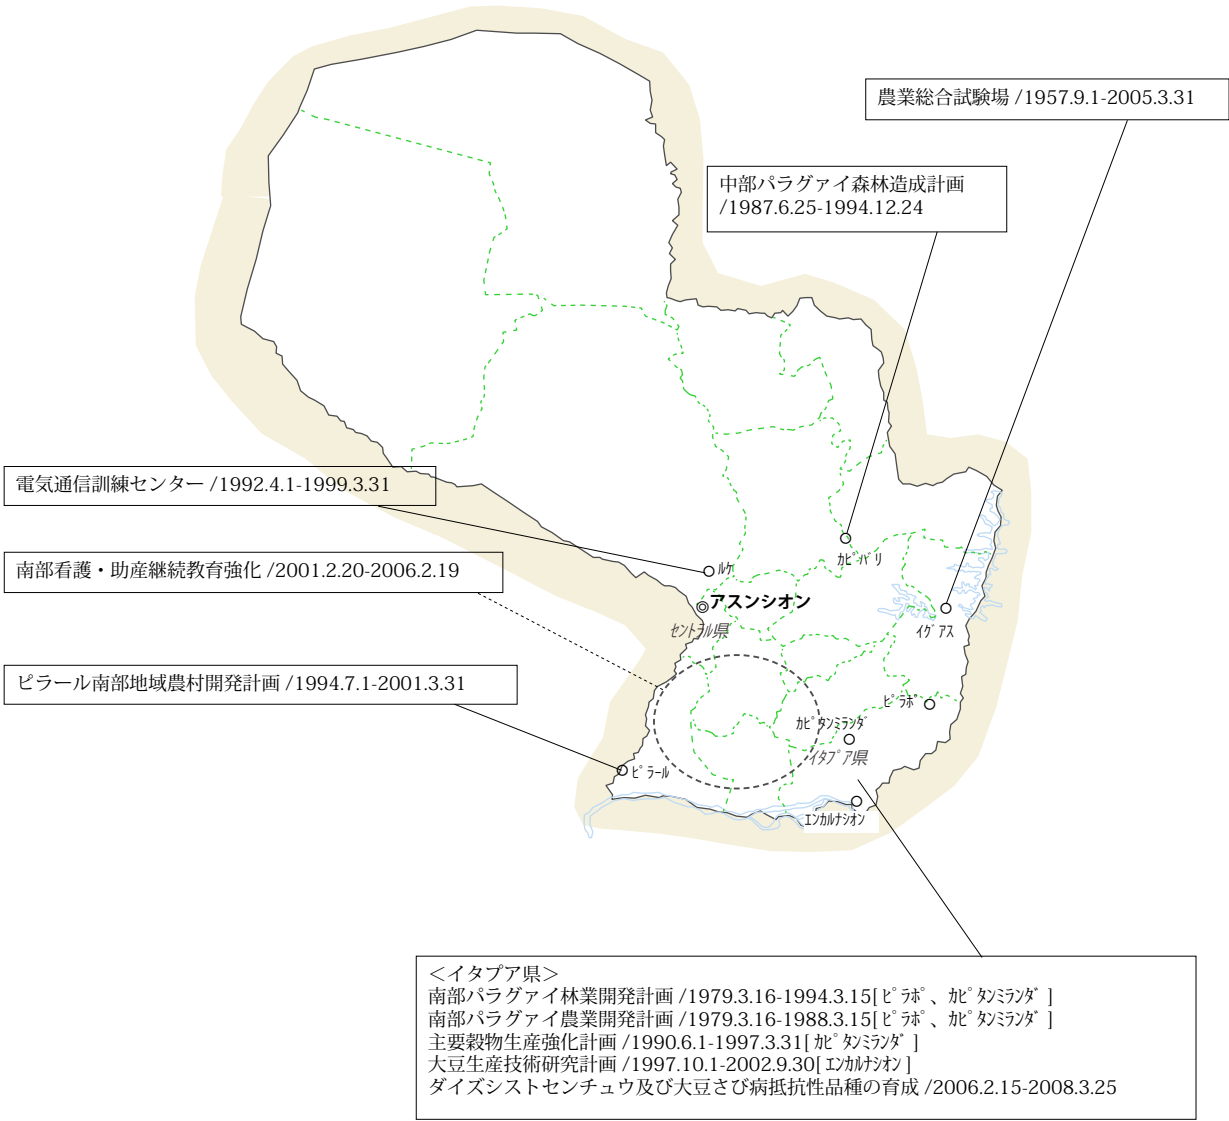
農業総合試験場 /1957.9.1-2005.3.31

中部パラグァイ森林造成計画
/1987.6.25-1994.12.24

電気通信訓練センター /1992.4.1-1999.3.31

南部看護・助産継続教育強化 /2001.2.20-2006.2.19

ピラール南部地域農村開発計画 /1994.7.1-2001.3.31

ルケ
カピバリ
アスンシオン
セントラル県
イグアス
ピラポ
カピタンミランダ
イタプア県
ピラール
エンカルナシオン

＜イタプア県＞
南部パラグァイ林業開発計画 /1979.3.16-1994.3.15[ピラポ、カピタンミランダ]
南部パラグァイ農業開発計画 /1979.3.16-1988.3.15[ピラポ、カピタンミランダ]
主要穀物生産強化計画 /1990.6.1-1997.3.31[カピタンミランダ]
大豆生産技術研究計画 /1997.10.1-2002.9.30[エンカルナシオン]
ダイズシストセンチュウ及び大豆さび病抵抗性品種の育成 /2006.2.15-2008.3.25